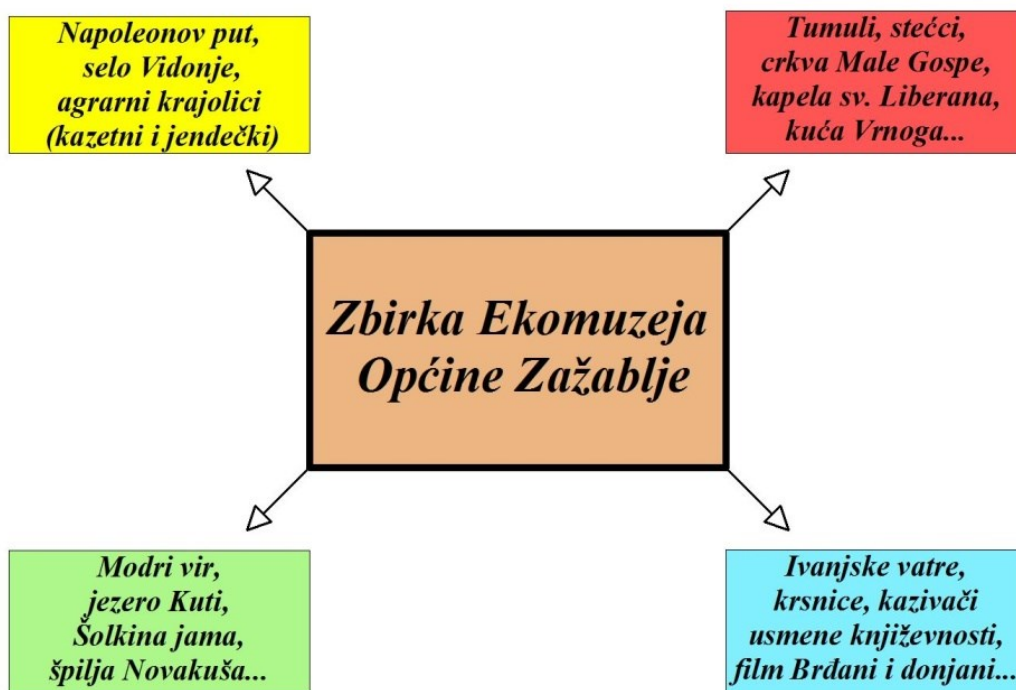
Napoleonov put, selo Vidonje, agrarni krajolici (kazetni i jendečki)

Tumuli, stećci, crkva Male Gospe, kapela sv. Liberana, kuća Vrnoga...

Zbirka Ekomuzeja Općine Zažablje

Modri vir, jezero Kuti, Šolkina jama, špilja Novakuša...

Ivanjske vatre, krsnice, kazivači usmene književnosti, film Brđani i donjani...